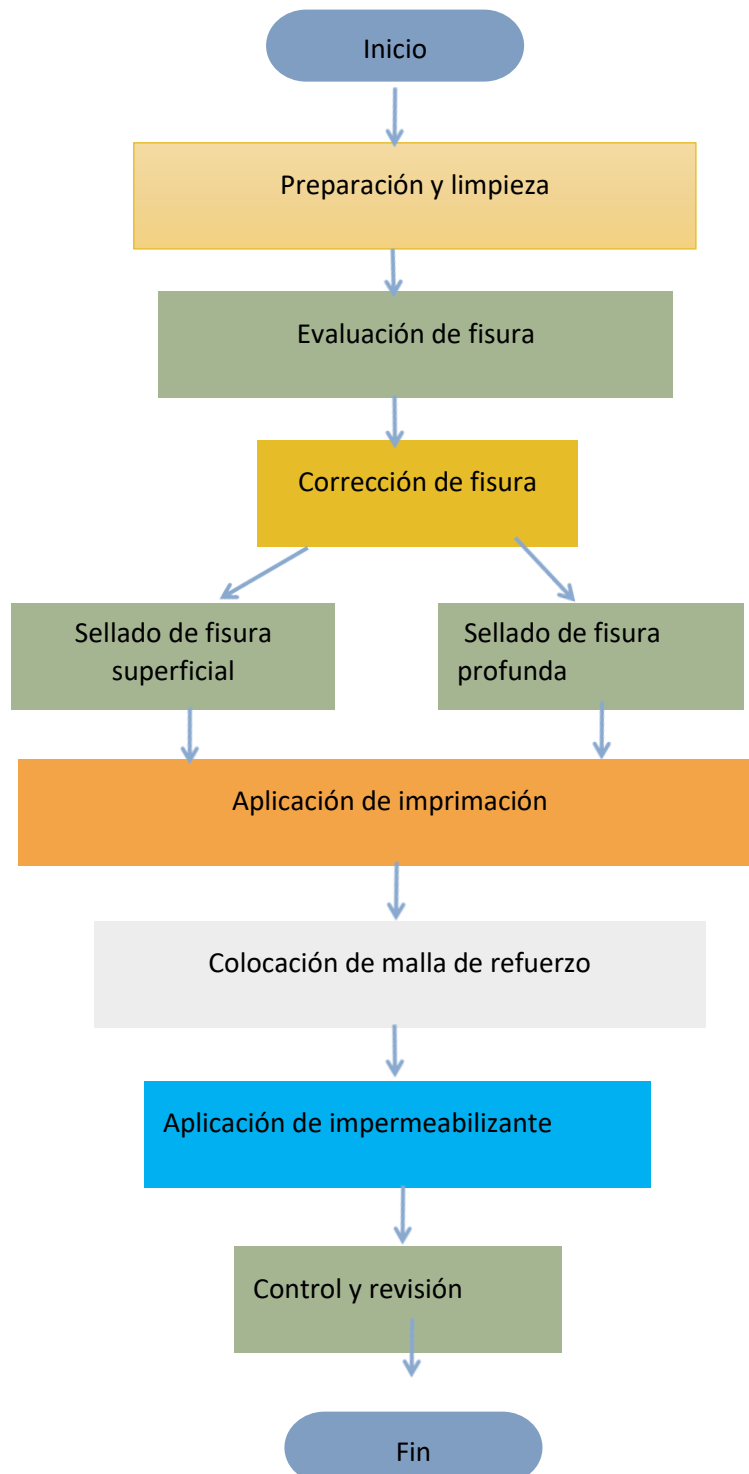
Inicio

Preparación y limpieza

Evaluación de fisura

Corrección de fisura

Sellado de fisura superficial

Sellado de fisura profunda

Aplicación de imprimación

Colocación de malla de refuerzo

Aplicación de impermeabilizante

Control y revisión

Fin